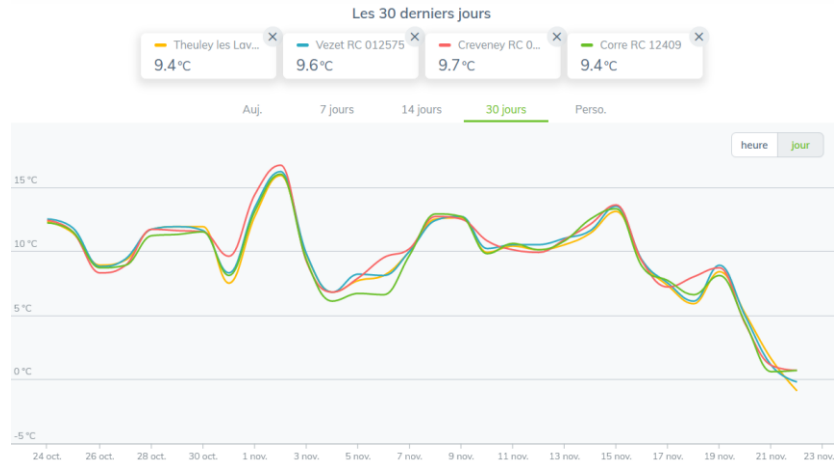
Les 30 derniers jours

Theuley les Lav... ×
9.4°C

Vezet RC 012575 ×
9.6°C

Creveney RC 0... ×
9.7°C

Corre RC 12409 ×
9.4°C

Auj. 7 jours 14 jours 30 jours Perso.

heure jour

15 °C
10 °C
5 °C
0 °C
-5 °C

24 oct. 26 oct. 28 oct. 30 oct. 1 nov. 3 nov. 5 nov. 7 nov. 9 nov. 11 nov. 13 nov. 15 nov. 17 nov. 19 nov. 21 nov. 23 nov.